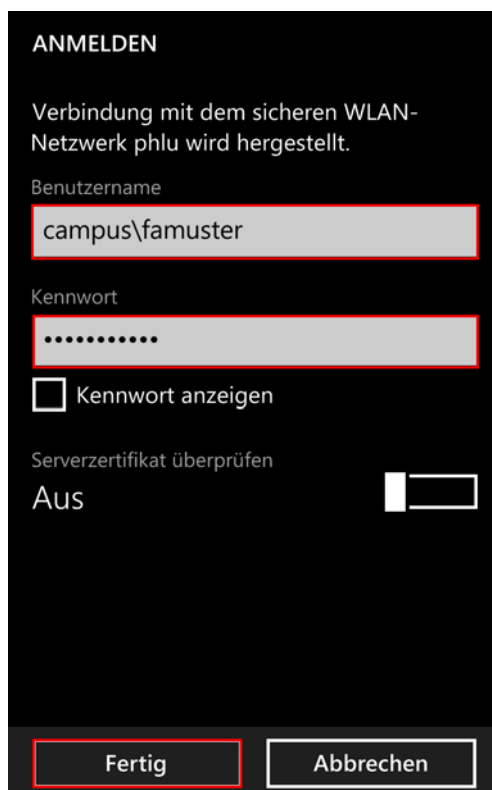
ANMELDEN

Verbindung mit dem sicheren WLAN-Netzwerk phlu wird hergestellt.

Benutzername

campus\famuster

Kennwort

•••••••••••

Kennwort anzeigen

Serverzertifikat überprüfen

Aus

Fertig

Abbrechen